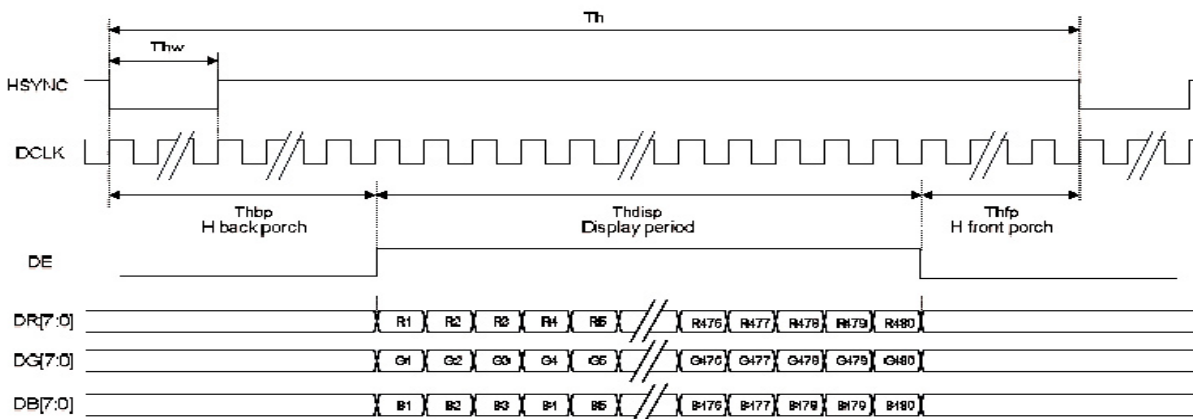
Th

Thw

HSYNC

DCLK

Thbp
H back porch

Thdisp
Display period

Thfp
H front porch

DE

DR[7:0]
R1 R2 R3 R4 R5 R476 R477 R478 R479 R480

DG[7:0]
G1 G2 G3 G4 G5 G476 G477 G478 G479 G480

DB[7:0]
B1 B2 B3 B4 B5 B476 B477 B478 B479 B480